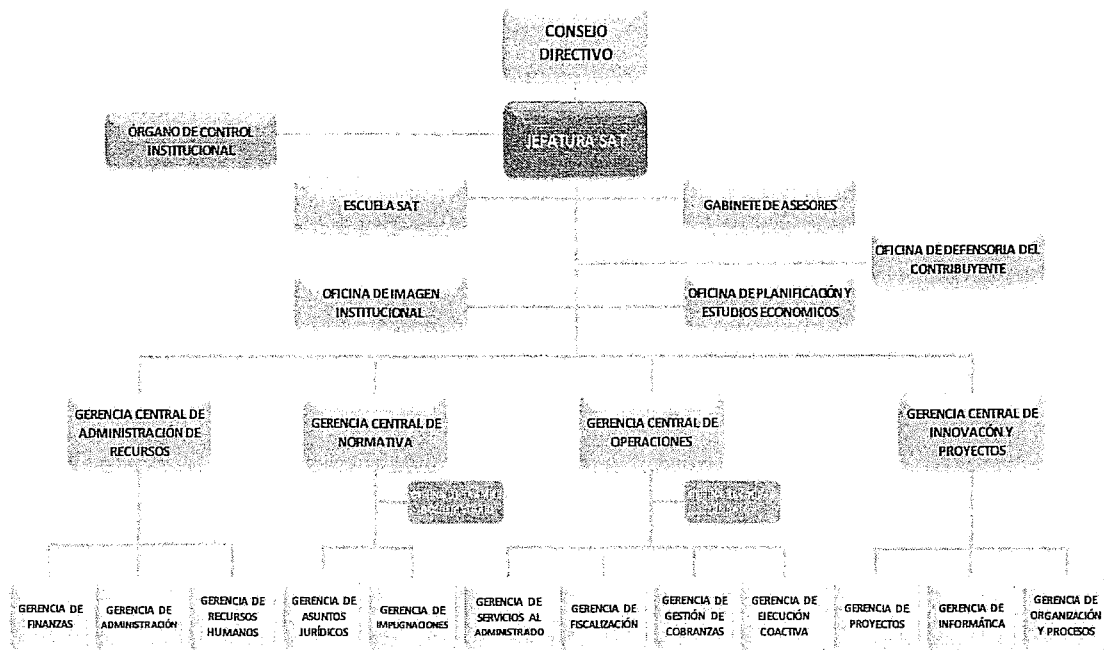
CONSEJO DIRECTIVO

ORGANO DE CONTROL INSTITUCIONAL

JEFATURA SAT

ESCUELA SAT

GABINETE DE ASESORES

OFICINA DE DEFENSORIA DEL CONTRIBUYENTE

OFICINA DE IMAGEN INSTITUCIONAL

OFICINA DE PLANIFICACÓN Y ESTUDIOS ECONOMICOS

GERENCIA CENTRAL DE ADMINISTRACIÓN DE RECURSOS

GERENCIA CENTRAL DE NORMATIVA

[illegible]

GERENCIA CENTRAL DE OPERACIONES

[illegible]

GERENCIA CENTRAL DE INNOVACÓN Y PROYECTOS

GERENCIA DE FINANZAS

GERENCIA DE ADMINISTRACIÓN

GERENCIA DE RECURSOS HUMANOS

GERENCIA DE ASUNTOS JURÍDICOS

GERENCIA DE IMPUGNACIONES

GERENCIA DE SERVICIOS AL ADMINISTRADO

GERENCIA DE FISCALIZACIÓN

GERENCIA DE GESTIÓN DE COBRANZAS

GERENCIA DE EJECUCIÓN COACTIVA

GERENCIA DE PROYECTOS

GERENCIA DE INFORMÁTICA

GERENCIA DE ORGANIZACIÓN Y PROCESOS